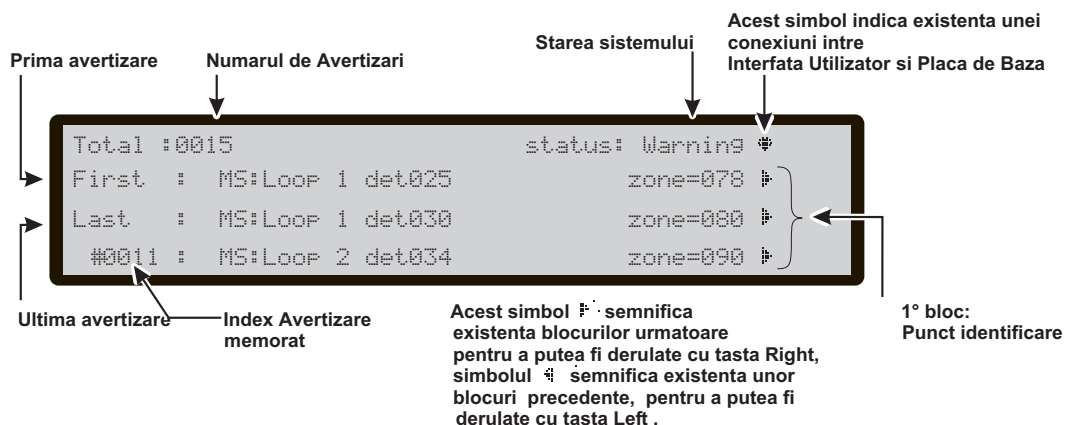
Acest simbol indica existenta unei conexiuni intre Interfata Utilizator si Placa de Baza

Prima avertizare

Numarul de Avertizari

Starea sistemului

Total :0015 status: Warning

First : MS:Loop 1 det025 zone=078

Last : MS:Loop 1 det030 zone=080

#0011 : MS:Loop 2 det034 zone=090

Ultima avertizare

Index Avertizare memorat

Acest simbol semnifica existenta blocurilor urmatoare pentru a putea fi derulate cu tasta Right, simbolul semnifica existenta unor blocuri precedente, pentru a putea fi derulate cu tasta Left .

1° bloc: Punct identificare